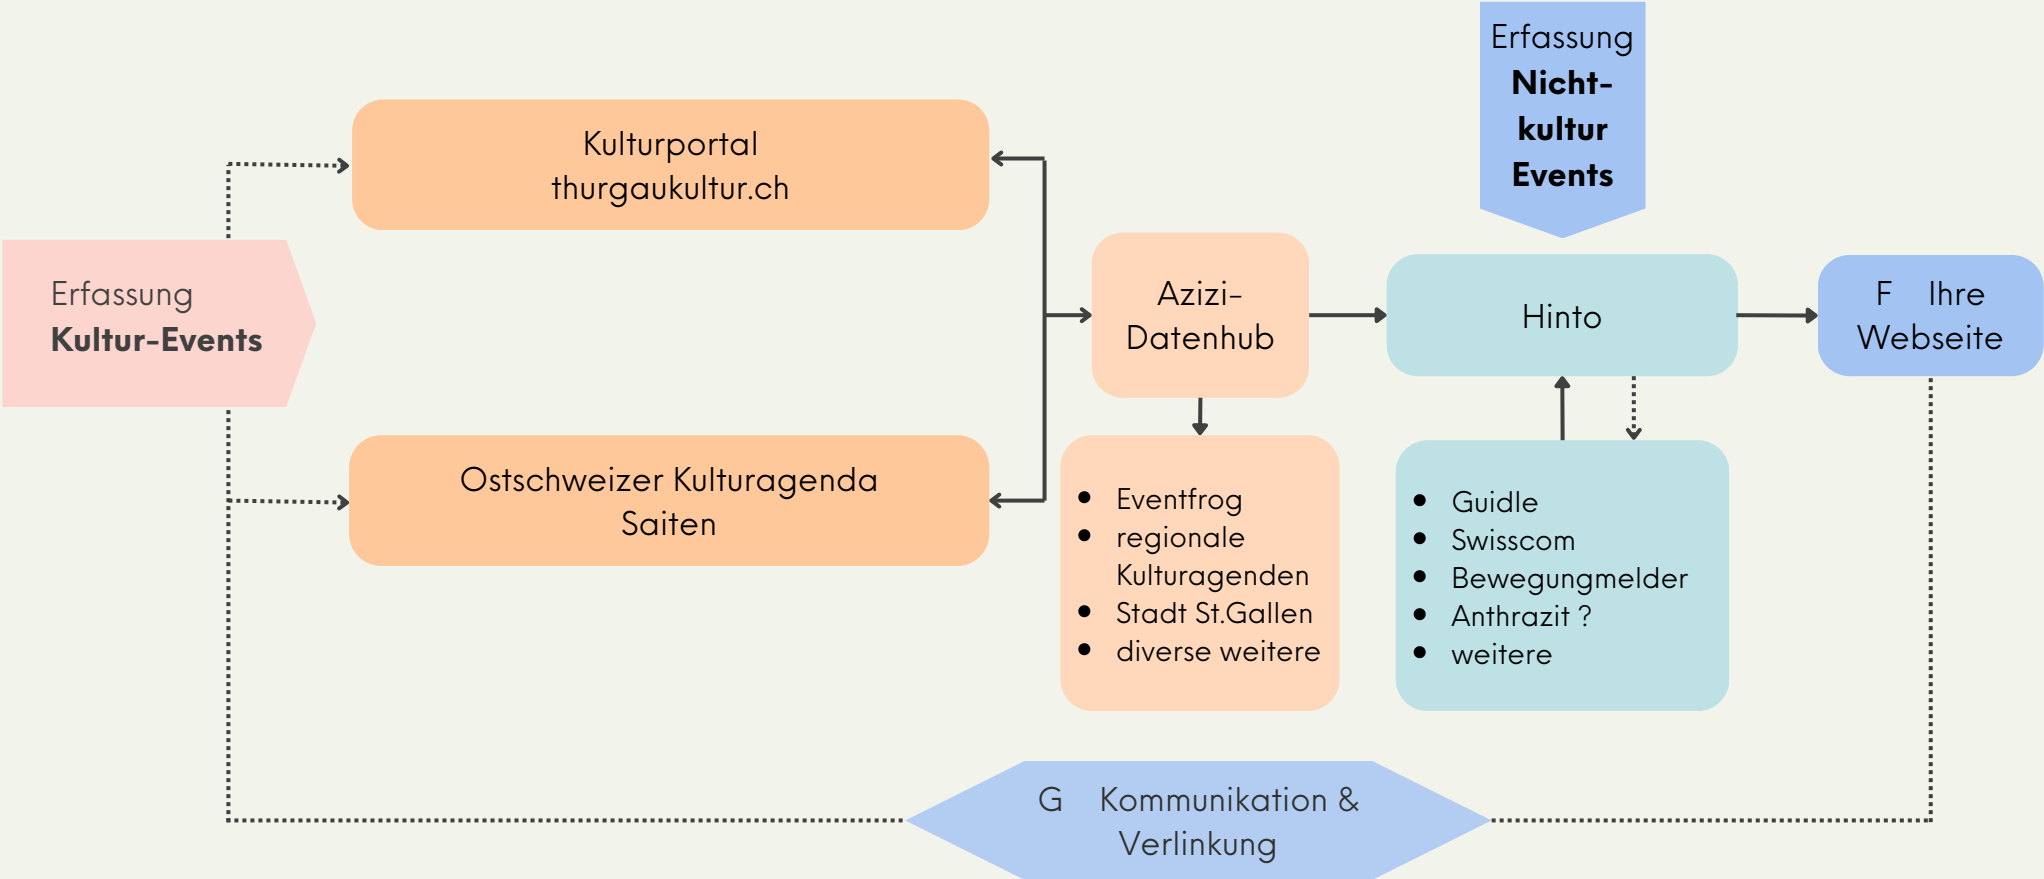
Erfassung
**Nicht-kultur Events**

Kulturportal
thurgaukultur.ch

Erfassung
**Kultur-Events**

Azizi-Datenhub

Hinto

F Ihre Webseite

Ostschweizer Kulturagenda
Saiten

- Eventfrog
- regionale Kulturagenden
- Stadt St.Gallen
- diverse weitere

- Guidle
- Swisscom
- Bewegungmelder
- Anthrazit ?
- weitere

G Kommunikation & Verlinkung